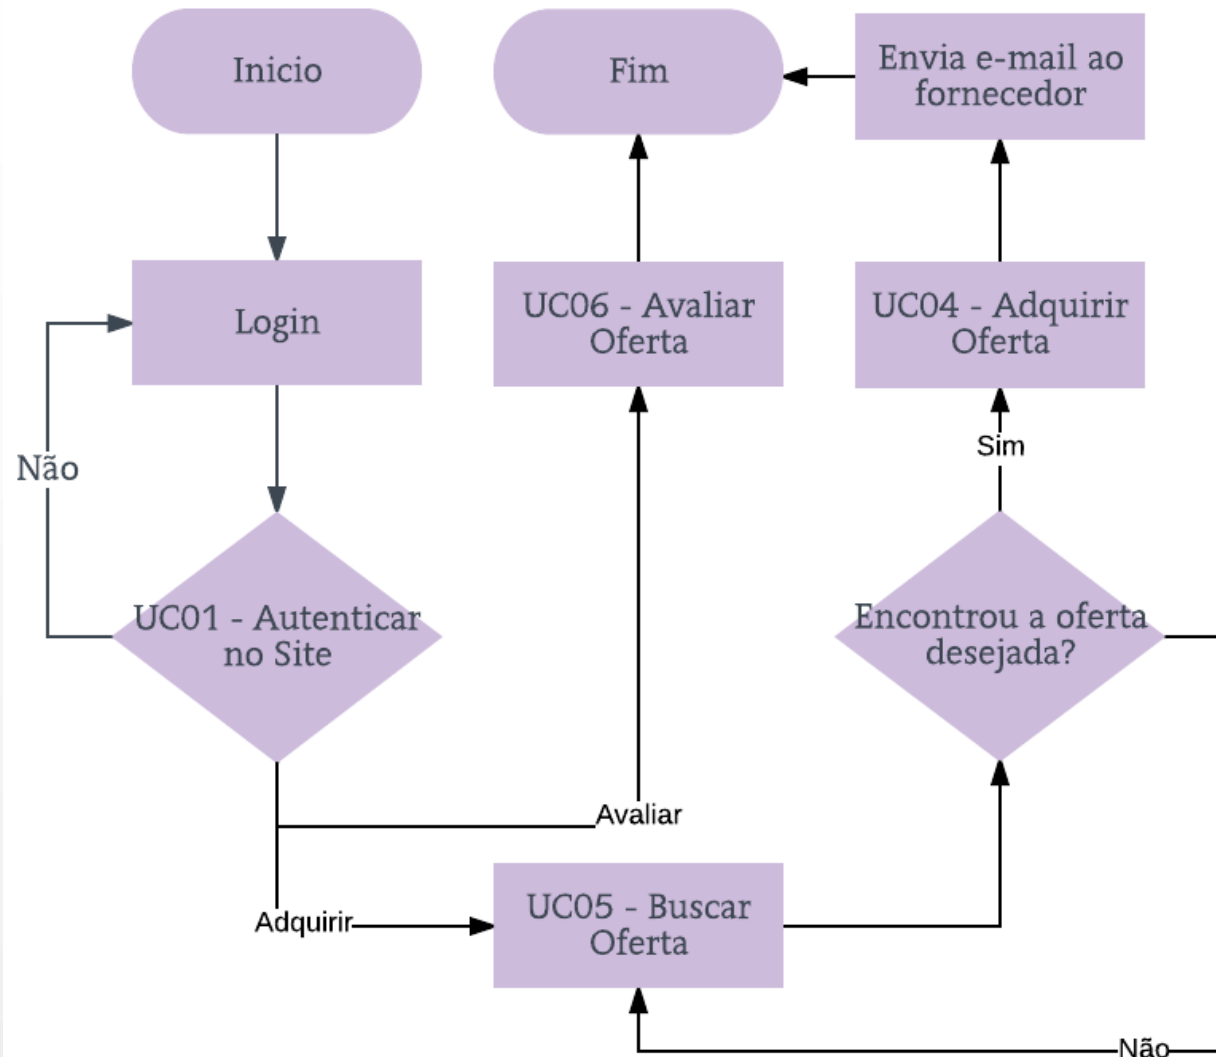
Inicio

Fim

Envia e-mail ao fornecedor

Login

UC06 - Avaliar Oferta

UC04 - Adquirir Oferta

Não

Sim

UC01 - Autenticar no Site

Encontrou a oferta desejada?

Avaliar

Adquirir

UC05 - Buscar Oferta

Não